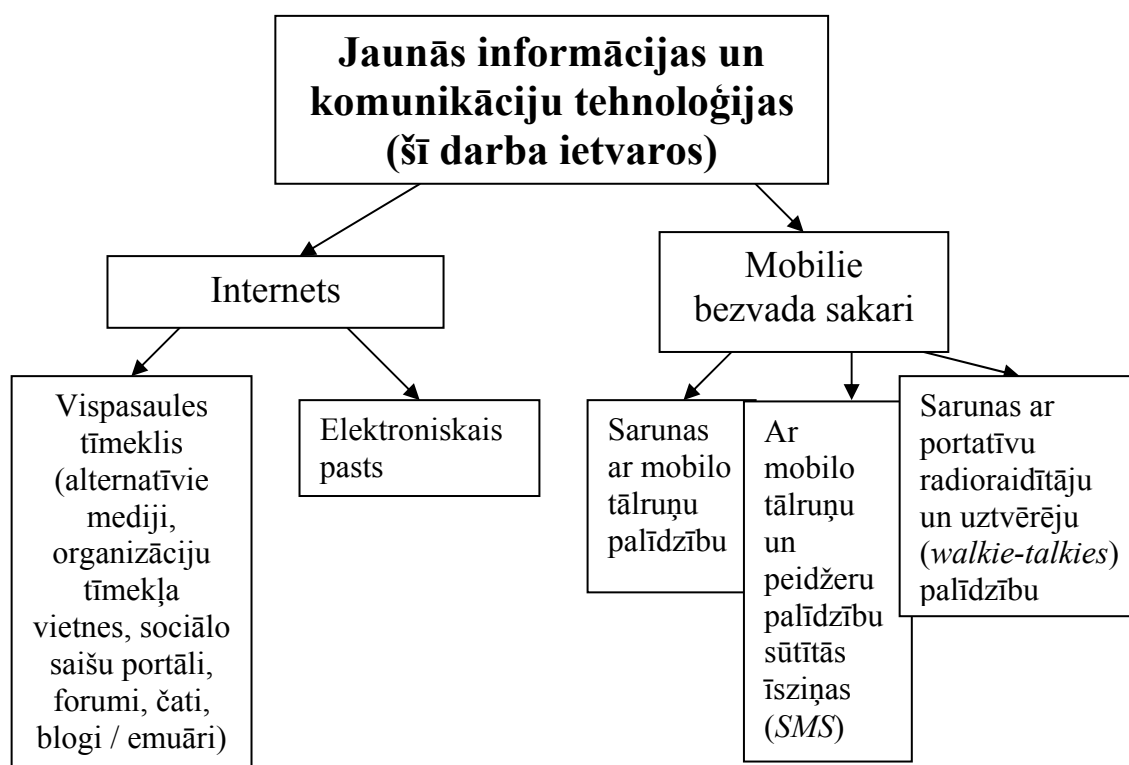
Jaunās informācijas un komunikāciju tehnoloģijas (šī darba ietvaros)

Internets

Mobilie bezvada sakari

Vispasaules tīmeklis (alternatīvie mediji, organizāciju tīmekļa vietnes, sociālo saišu portāli, forumi, čati, blogi / emuāri)

Elektroniskais pasts

Sarunas ar mobilo tālruņu palīdzību

Ar mobilo tālruņu un peidžeru palīdzību sūtītās īsziņas (*SMS*)

Sarunas ar portatīvu radioraidītāju un uztvērēju (*walkie-talkies*) palīdzību